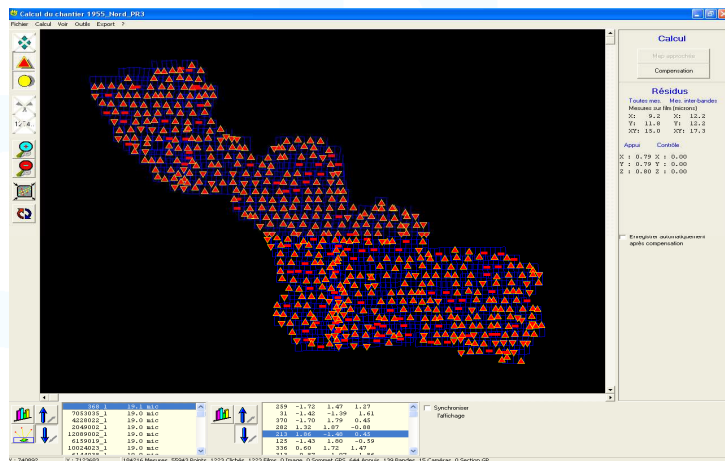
Calcul du chantier 1955_Nord_PR3

Fichier Calcul Voir Outils Export ?

1234

Calcul

Map approchée

Compensation

Résidus

Toutes mes. Mes. interbandes

Mesures sur film (microns)

X: 9.2 X: 12.2
Y: 11.8 Y: 12.2
XY: 15.0 XY: 17.3

Appui Contrôle

X : 0.79 X : 0.00
Y : 0.79 Y : 0.00
Z : 0.80 Z : 0.00

Enregistrer automatiquement après compensation

| | |
|---|---|
| 368_1 | 19.1 mic |
| 7053035_1 | 19.0 mic |
| 4228022_1 | 19.0 mic |
| 2048002_1 | 19.0 mic |
| 12089002_1 | 19.0 mic |
| 6159019_1 | 19.0 mic |
| 10024023_1 | 19.0 mic |
| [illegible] | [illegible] |

| | | | | |
|---|---|---|---|---|
| 259 | -1.72 | 1.47 | 1.27 | |
| 31 | -1.42 | -1.39 | 1.61 | |
| 370 | -1.70 | 1.79 | 0.45 | |
| 282 | 1.32 | 1.87 | -0.88 | |
| 213 | 1.06 | -2.40 | 0.45 | |
| 125 | -1.43 | 1.50 | -0.59 | |
| 336 | 0.60 | 1.72 | 1.47 | |
| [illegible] | | | | |

Synchroniser l'affichage

X : 740892 Y : 7132680 106216 Mesures 55843 Points 1223 Clichés 1223 Films 0 Image 0 Sommet GPS 644 Appuis 139 Bandes 15 Caméras 0 Section GR